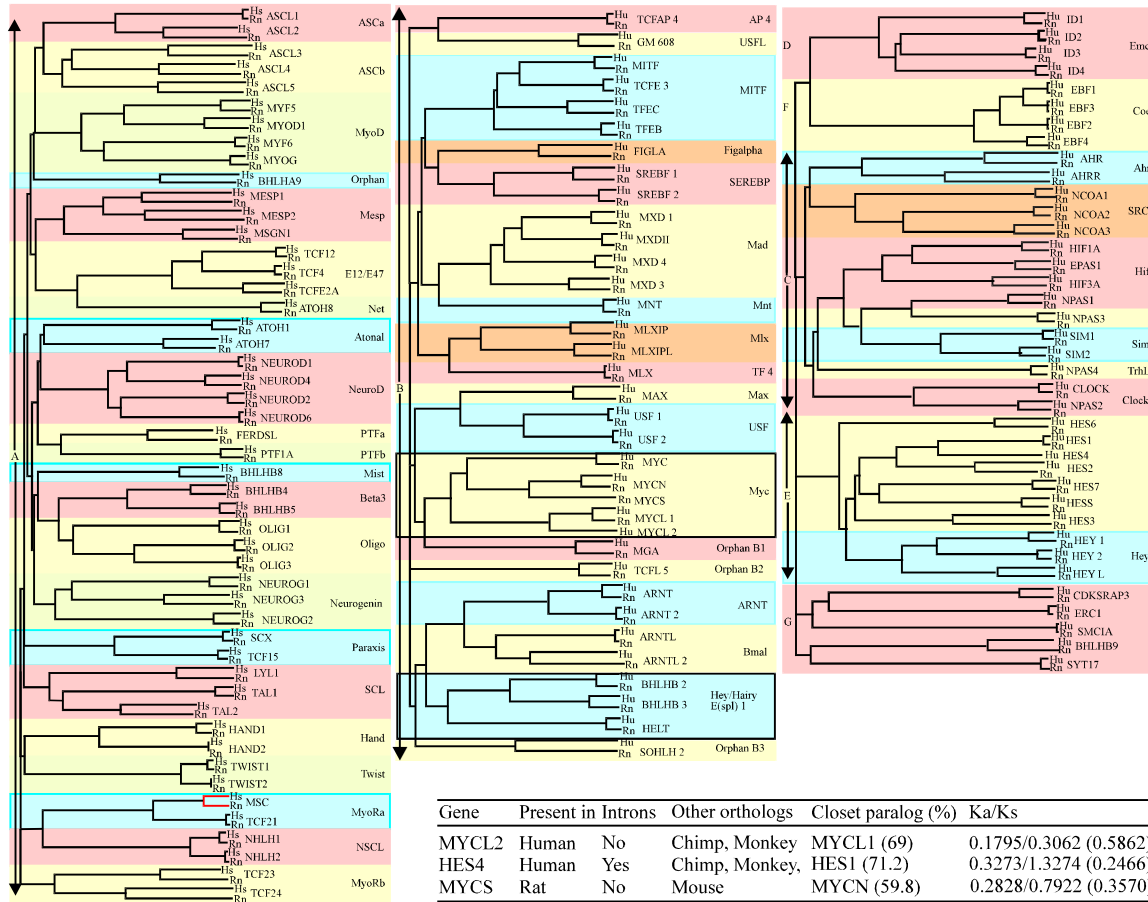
A

Hs ASCL1
Rn
Hs ASCL2
Rn
ASCa

Hs ASCL3
Rn
Hs ASCL4
Rn
Hs ASCL5
Rn
ASCb

Hs MYF5
Rn
Hs MYOD1
Rn
Hs MYF6
Rn
Hs MYOG
Rn
MyoD

Hs BHLHA9
Rn
Orphan

Hs MESP1
Rn
Hs MESP2
Rn
Hs MSGN1
Rn
Mesp

Hs TCF12
Rn
Hs TCF4
Rn
Hs TCFE2A
Rn
E12/E47

Hs ATOH8
Rn
Net

Hs ATOH1
Rn
Hs ATOH7
Rn
Atonal

Hs NEUROD1
Rn
Hs NEUROD4
Rn
Hs NEUROD2
Rn
Hs NEUROD6
Rn
NeuroD

Hs FERDSL
Rn
PTFa

Hs PTF1A
Rn
PTFb

Hs BHLHB8
Rn
Mist

Hs BHLHB4
Rn
Hs BHLHB5
Rn
Beta3

Hs OLIG1
Rn
Hs OLIG2
Rn
Hs OLIG3
Rn
Oligo

Hs NEUROG1
Rn
Hs NEUROG3
Rn
Hs NEUROG2
Rn
Neurogenin

Hs SCX
Rn
Hs TCF15
Rn
Paraxis

Hs LYL1
Rn
Hs TAL1
Rn
Hs TAL2
Rn
SCL

Hs HAND1
Rn
Hs HAND2
Rn
Hand

Hs TWIST1
Rn
Hs TWIST2
Rn
Twist

Hs MSC
Rn
Hs TCF21
Rn
MyoRa

Hs NHLH1
Rn
Hs NHLH2
Rn
NSCL

Hs TCF23
Rn
Hs TCF24
Rn
MyoRb

B

Hu TCFAP 4
Rn
AP 4

Hu GM 608
Rn
USFL

Hu MITF
Rn
Hu TCFE 3
Rn
Hu TFEC
Rn
Hu TFEB
Rn
MITF

Hu FIGLA
Rn
Figalpha

Hu SREBF 1
Rn
Hu SREBF 2
Rn
SEREBP

Hu MXD 1
Rn
Hu MXDII
Rn
Hu MXD 4
Rn
Hu MXD 3
Rn
Mad

Hu MNT
Rn
Mnt

Hu MLXIP
Rn
Hu MLXIPL
Rn
Mlx

Hu MLX
Rn
TF 4

Hu MAX
Rn
Max

Hu USF 1
Rn
Hu USF 2
Rn
USF

Hu MYC
Rn
Hu MYCN
Rn
MYCS
Hu MYCL 1
Rn
Hu MYCL 2
Myc

Hu MGA
Rn
Orphan B1

Hu TCFL 5
Rn
Orphan B2

Hu ARNT
Rn
Hu ARNT 2
Rn
ARNT

Hu ARNTL
Rn
Hu ARNTL 2
Rn
Bmal

Hu BHLHB 2
Rn
Hu BHLHB 3
Rn
Hu HELT
Rn
Hey/Hairy E(spl) 1

Hu SOHLH 2
Rn
Orphan B3

D

Hu ID1
Rn
Hu ID2
Rn
Hu ID3
Rn
Hu ID4
Rn
Emc

F

Hu EBF1
Rn
Hu EBF3
Rn
Hu EBF2
Rn
Hu EBF4
Rn
Coe

C

Hu AHR
Rn
Hu AHRR
Rn
Ahr

Hu NCOA1
Rn
Hu NCOA2
Rn
Hu NCOA3
Rn
SRC

Hu HIF1A
Rn
Hu EPAS1
Rn
Hu HIF3A
Rn
Hu NPAS1
Rn
Hif

Hu NPAS3
Rn

Hu SIM1
Rn
Hu SIM2
Rn
Sim

Hu NPAS4
Rn
Trh

Hu CLOCK
Rn
Hu NPAS2
Rn
Clock

E

Hu HES6
Rn
Hu HES1
Rn
Hu HES4
Hu HES2
Rn
Hu HES7
Rn
Hu HES5
Rn
Hu HES3
Rn

Hu HEY 1
Rn
Hu HEY 2
Rn
Hu HEY L
Rn
Hey

G

Hu CDKSRAP3
Rn
Hu ERC1
Rn
Hu SMCIA
Rn
Hu BHLHB9
Rn
Hu SYT17
Rn

| Gene | Present in | Introns | Other orthologs | Closet paralog (%) | Ka/Ks |
|---|---|---|---|---|---|
| MYCL2 | Human | No | Chimp, Monkey | MYCL1 (69) | 0.1795/0.3062 (0.5862 |
| HES4 | Human | Yes | Chimp, Monkey, | HES1 (71.2) | 0.3273/1.3274 (0.2466 |
| MYCS | Rat | No | Mouse | MYCN (59.8) | 0.2828/0.7922 (0.3570 |